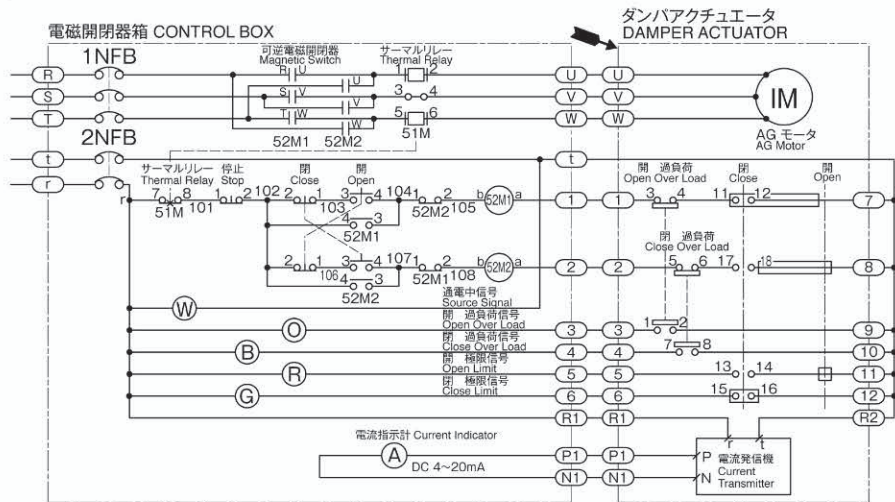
電磁開閉器箱 CONTROL BOX

ダンパアクチュエータ
DAMPER ACTUATOR

1NFB

可逆電磁開閉器
Magnetic Switch

サーマルリレー
Thermal Relay

R U
S V
T W

1 2
3 4
5 6

52M1 52M2
51M

U U
V V
W W

IM
AG モータ
AG Motor

2NFB

t t
r

サーマルリレー
Thermal Relay
7 8
51M 101

停止
Stop
1 2 102

閉
Close
2 1
103

開
Open
3 4 104
4 3
52M1

1 2
52M2 105

b 52M1 a

2 1
106 4 3
3 4 107
52M2

1 2
52M1 108

b 52M2 a

1 1
2 2

開 過負荷
Open Over Load
3 4

閉
Close
11 12

開
Open

7

閉 過負荷
Close Over Load
5 6 17 18

8

W
通電中信号
Source Signal

O
開 過負荷信号
Open Over Load
3 3
1 2
9

B
閉 過負荷信号
Close Over Load
4 4
7 8
10

R
開 極限信号
Open Limit
5 5
13 14
11

G
閉 極限信号
Close Limit
6 6
15 16
12

R1 R1
R2

電流指示計 Current Indicator
A
DC 4~20mA
P1 P1
N1 N1

r t
P
N
電流発信機
Current Transmitter